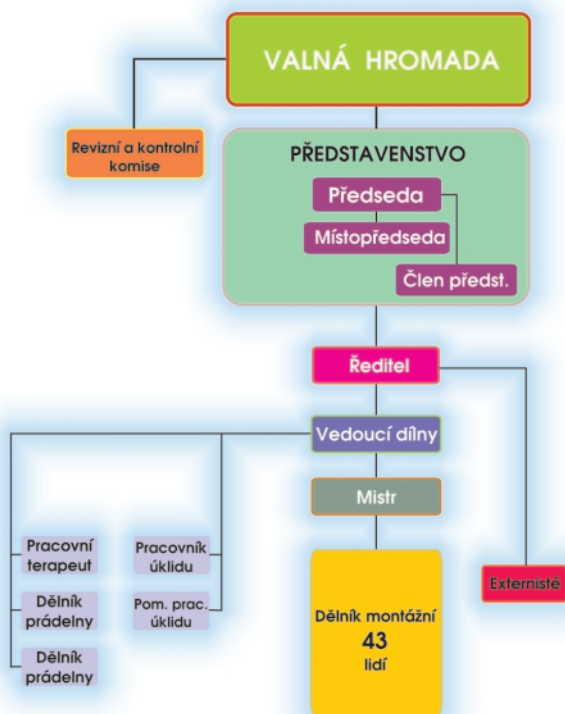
VALNÁ HROMADA

Revizní a kontrolní komise

PŘEDSTAVENSTVO

Předseda

Místopředseda

Člen předst.

Ředitel

Vedoucí dílny

Mistr

Pracovní terapeut

Dělník prádelny

Dělník prádelny

Pracovník úklidu

Pom. prac. úklidu

Dělník montážní
43
lidí

Externisté